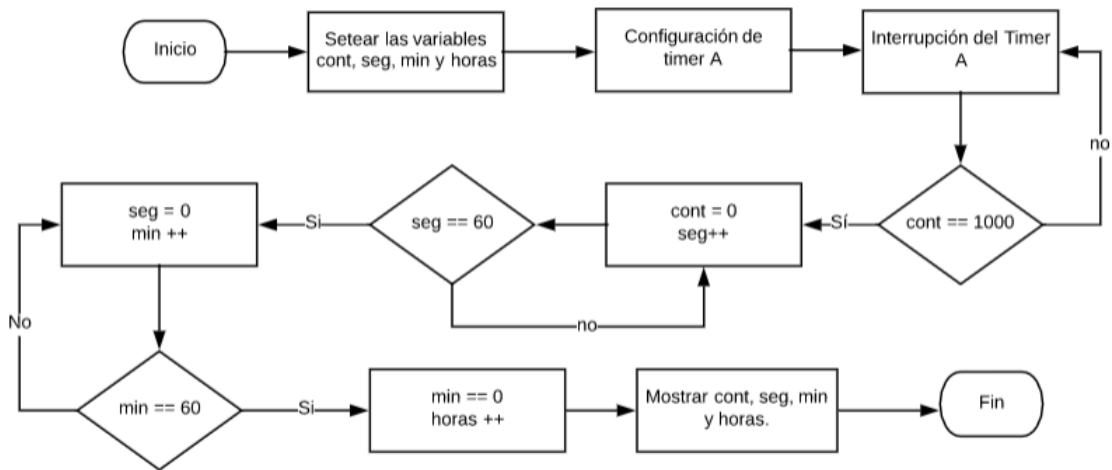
Inicio

Setear las variables cont, seg, min y horas

Configuración de timer A

Interrupción del Timer A

no

cont == 1000

Sí

cont = 0
seg++

seg == 60

Si

no

seg = 0
min ++

No

min == 60

Si

min == 0
horas ++

Mostrar cont, seg, min y horas.

Fin